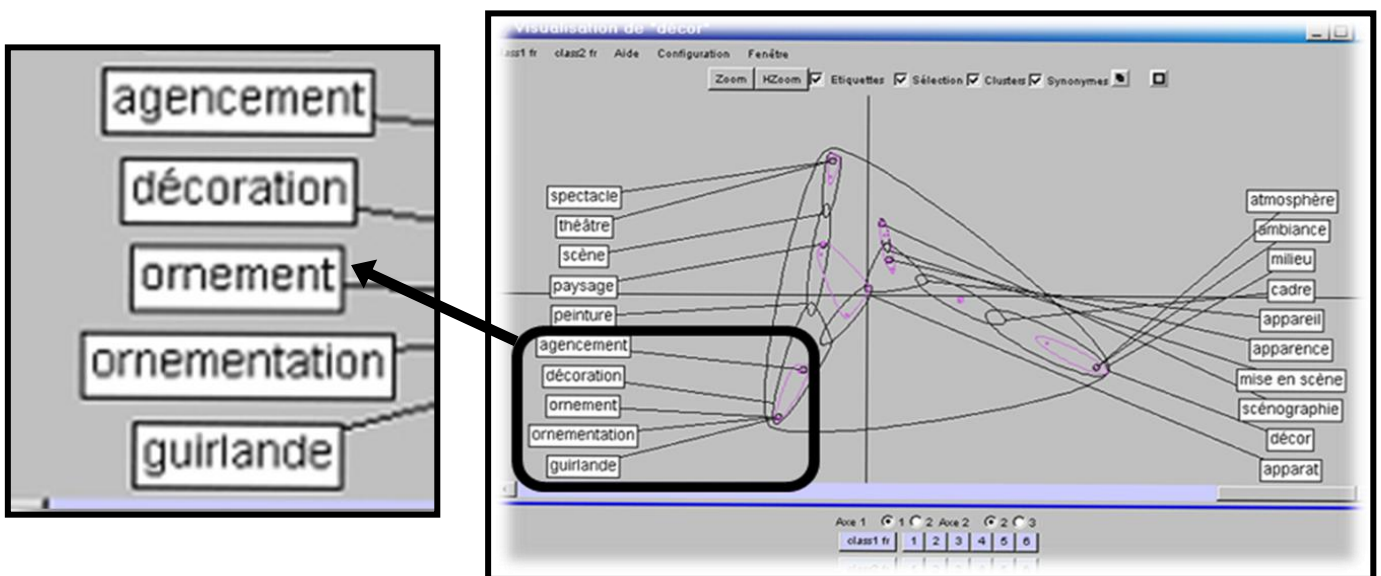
agencement
décoration
ornement
ornementation
guirlande

Visualisation de "décor"

class1 fr class2 fr Aide Configuration Fenêtre

Zoom HZoom Etiquettes Sélection Clusters Synonymes

spectacle
théâtre
scène
paysage
peinture
agencement
décoration
ornement
ornementation
guirlande

atmosphère
ambiance
milieu
cadre
appareil
apparence
mise en scène
scénographie
décor
apparat

Axe 1 1 2 Axe 2 2 3
class1 fr 1 2 3 4 5 6